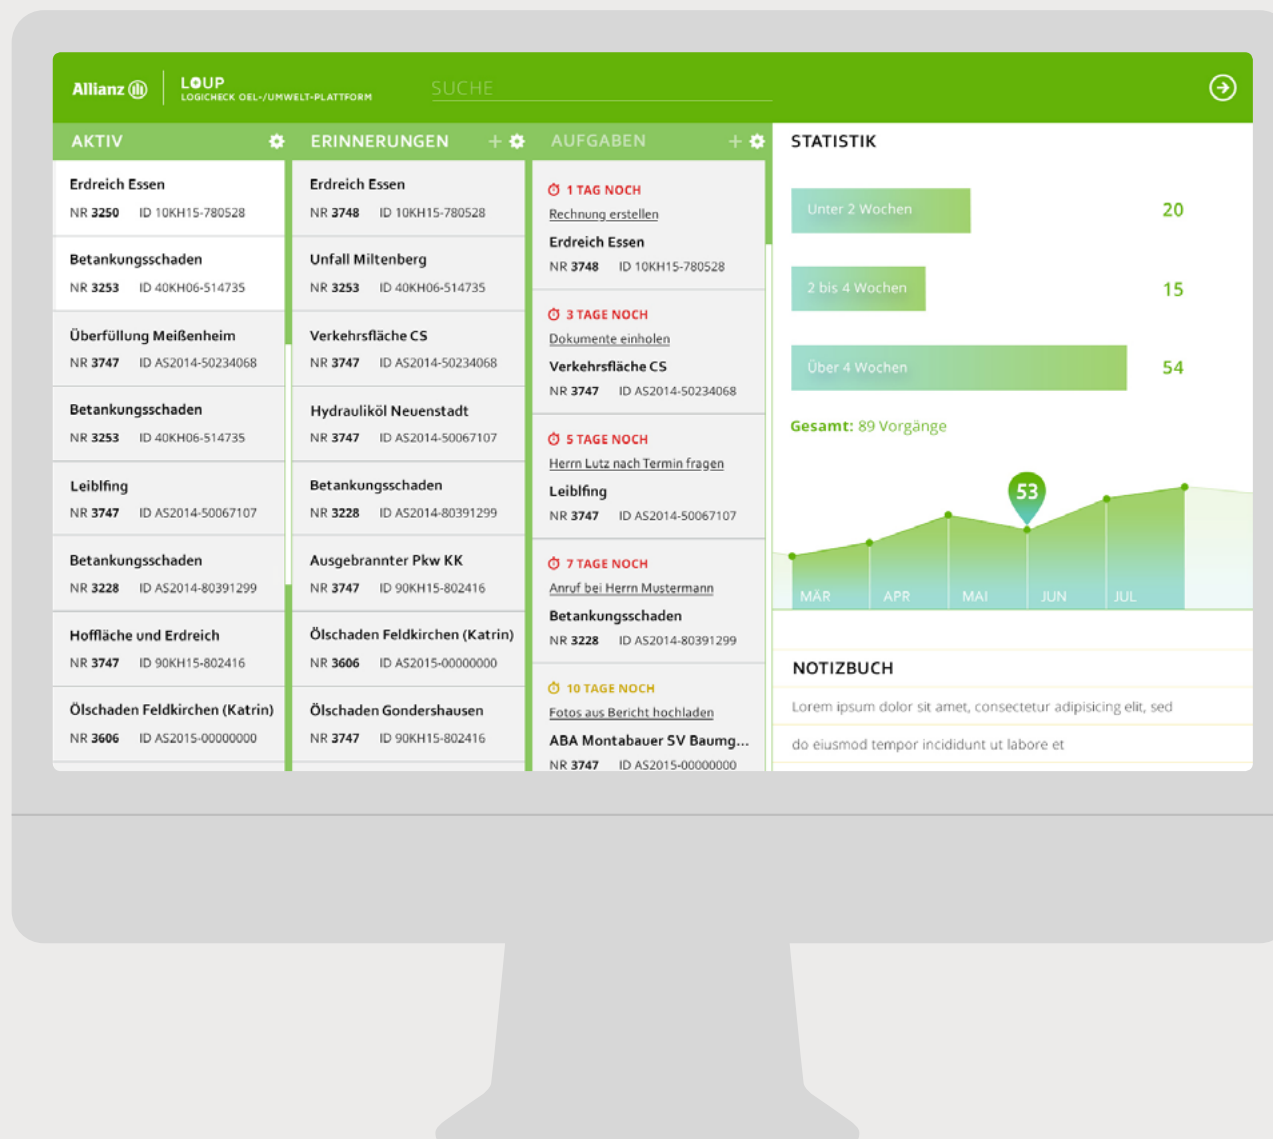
Allianz

LOUP
LOGICHECK OEL-/UMWELT-PLATTFORM

SUCHE

AKTIV

Erdreich Essen
NR 3250 ID 10KH15-780528

Betankungsschaden
NR 3253 ID 40KH06-514735

Überfüllung Meißenheim
NR 3747 ID AS2014-50234068

Betankungsschaden
NR 3253 ID 40KH06-514735

Leiblfing
NR 3747 ID AS2014-50067107

Betankungsschaden
NR 3228 ID AS2014-80391299

Hoffläche und Erdreich
NR 3747 ID 90KH15-802416

Ölschaden Feldkirchen (Katrin)
NR 3606 ID AS2015-00000000

ERINNERUNGEN

Erdreich Essen
NR 3748 ID 10KH15-780528

Unfall Miltenberg
NR 3253 ID 40KH06-514735

Verkehrsfläche CS
NR 3747 ID AS2014-50234068

Hydrauliköl Neuenstadt
NR 3747 ID AS2014-50067107

Betankungsschaden
NR 3228 ID AS2014-80391299

Ausgebrannter Pkw KK
NR 3747 ID 90KH15-802416

Ölschaden Feldkirchen (Katrin)
NR 3606 ID AS2015-00000000

Ölschaden Gondershausen
NR 3747 ID 90KH15-802416

AUFGABEN

1 TAG NOCH
Rechnung erstellen
Erdreich Essen
NR 3748 ID 10KH15-780528

3 TAGE NOCH
Dokumente einholen
Verkehrsfläche CS
NR 3747 ID AS2014-50234068

5 TAGE NOCH
Herrn Lutz nach Termin fragen
Leiblfing
NR 3747 ID AS2014-50067107

7 TAGE NOCH
Anruf bei Herrn Mustermann
Betankungsschaden
NR 3228 ID AS2014-80391299

10 TAGE NOCH
Fotos aus Bericht hochladen
ABA Montabauer SV Baumg...
NR 3747 ID AS2015-00000000

STATISTIK

Unter 2 Wochen 20
2 bis 4 Wochen 15
Über 4 Wochen 54

Gesamt: 89 Vorgänge

53

MÄR APR MAI JUN JUL

NOTIZBUCH

Lorem ipsum dolor sit amet, consectetur adipisicing elit, sed
do eiusmod tempor incididunt ut labore et